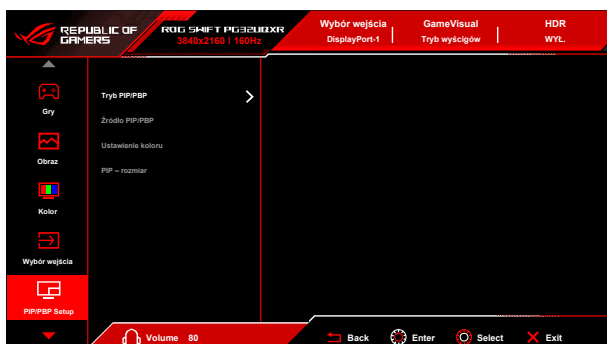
REPUBLIC OF GAMERS

ROG SWIFT PG32UQXR
3840x2160 | 160Hz

Wybór wejścia
DisplayPort-1

GameVisual
Tryb wyścigów

HDR
WYŁ.

Gry
Obraz
Kolor
Wybór wejścia
PIP/PBP Setup

Tryb PIP/PBP
Źródło PIP/PBP
Ustawienie koloru
PIP – rozmiar

Volume 80

Back
Enter
Select
Exit